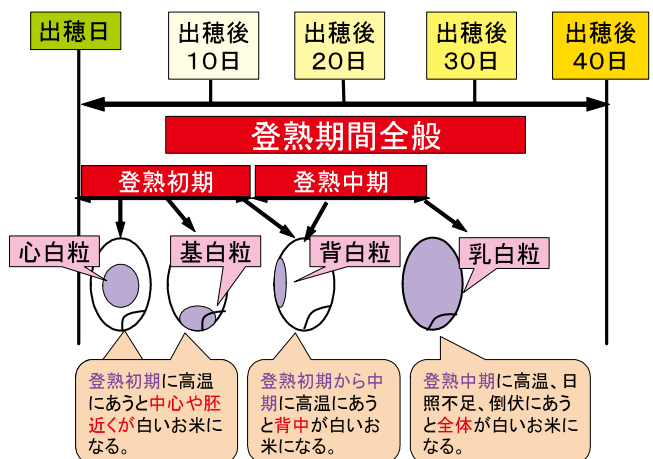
出穂日

出穂後
10日

出穂後
20日

出穂後
30日

出穂後
40日

登熟期間全般

登熟初期

登熟中期

心白粒

基白粒

背白粒

乳白粒

登熟初期に高温にあうと中心や胚近くが白いお米になる。

登熟初期から中期に高温にあうと背中が白いお米になる。

登熟中期に高温、日照不足、倒伏にあうと全体が白いお米になる。